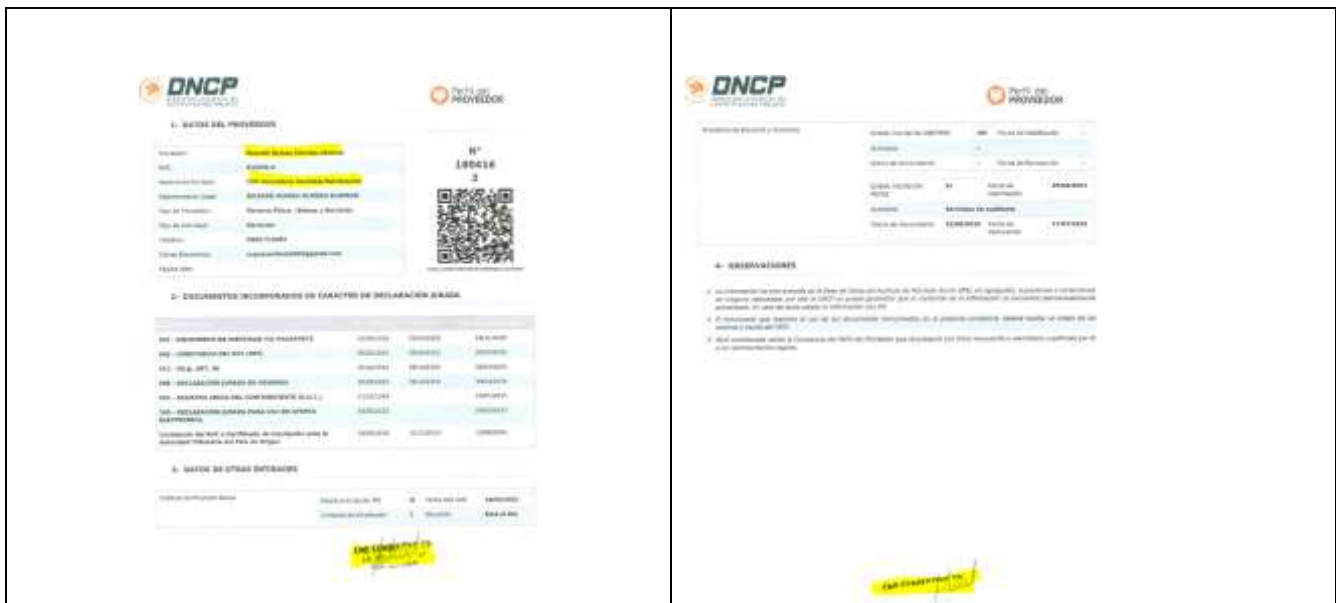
DNCP

Perfil del PROVEEDOR

1- DATOS DEL PROVEEDOR

N° 180416 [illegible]

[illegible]

2- DOCUMENTOS INCORPORADOS DE CARÁCTER DE DECLARACIÓN JURADA

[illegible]

3- DATOS DE OTRAS ENTIDADES

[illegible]

DNCP

Perfil del PROVEEDOR

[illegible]

4- OBSERVACIONES

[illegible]